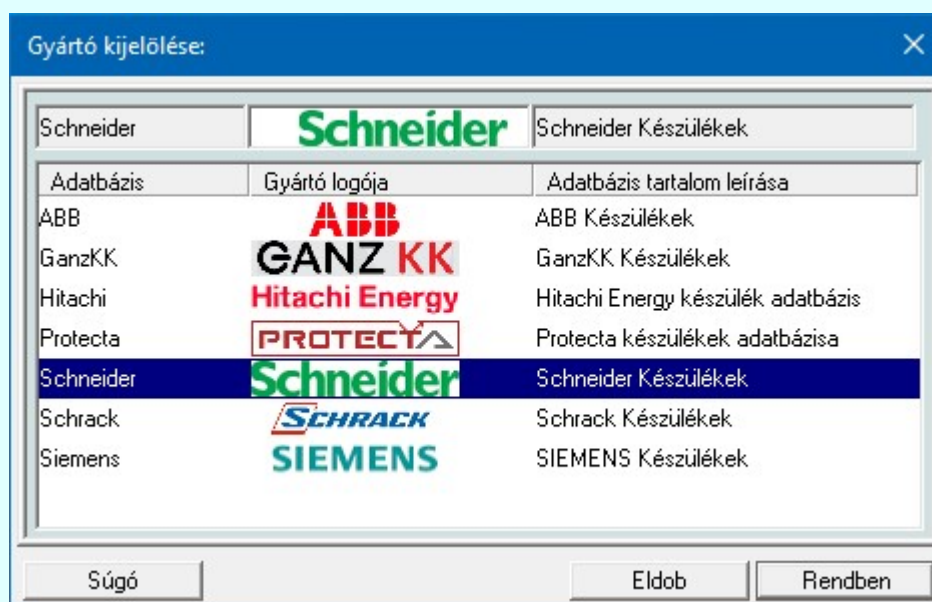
Gyártó kijelölése:

Schneider | Schneider | Schneider Készülékek

| Adatbázis | Gyártó logója | Adatbázis tartalom leírása |
|---|---|---|
| ABB | ABB | ABB Készülékek |
| GanzKK | GANZ KK | GanzKK Készülékek |
| Hitachi | Hitachi Energy | Hitachi Energy készülék adatbázis |
| Protecta | PROTECTA | Protecta készülékek adatbázisa |
| Schneider | Schneider | Schneider Készülékek |
| Schrack | SCHRACK | Schrack Készülékek |
| Siemens | SIEMENS | SIEMENS Készülékek |

Súgó Eldob Rendben